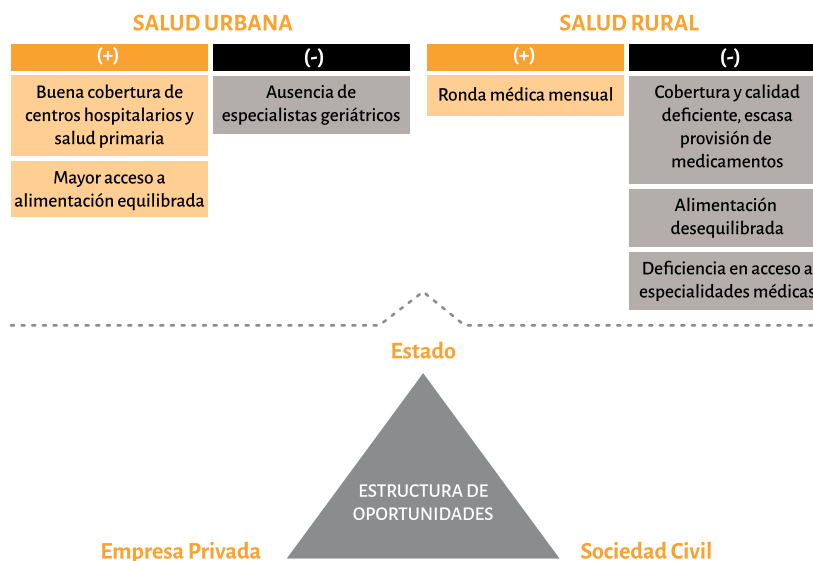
SALUD URBANA

| (+) | (-) |
|---|---|
| Buena cobertura de centros hospitalarios y salud primaria | Ausencia de especialistas geriátricos |
| Mayor acceso a alimentación equilibrada | |

SALUD RURAL

| (+) | (-) |
|---|---|
| Ronda médica mensual | Cobertura y calidad deficiente, escasa provisión de medicamentos |
| | Alimentación desequilibrada |
| | Deficiencia en acceso a especialidades médicas |

Estado

ESTRUCTURA DE OPORTUNIDADES

Empresa Privada

Sociedad Civil